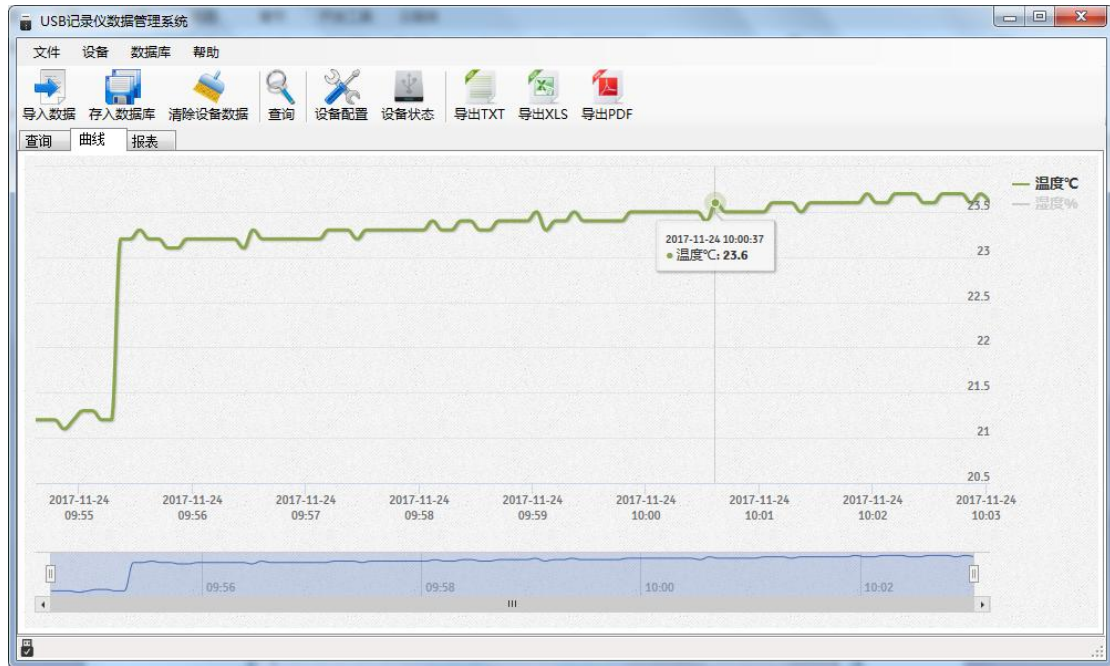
USB记录仪数据管理系统

文件 设备 数据库 帮助

导入数据 存入数据库 清除设备数据 查询 设备配置 设备状态 导出TXT 导出XLS 导出PDF

查询 曲线 报表

温度℃
湿度%

2017-11-24 10:00:37
温度℃: 23.6

23.5
23
22.5
22
21.5
21
20.5

2017-11-24 09:55
2017-11-24 09:56
2017-11-24 09:57
2017-11-24 09:58
2017-11-24 09:59
2017-11-24 10:00
2017-11-24 10:01
2017-11-24 10:02
2017-11-24 10:03

09:56
09:58
10:00
10:02